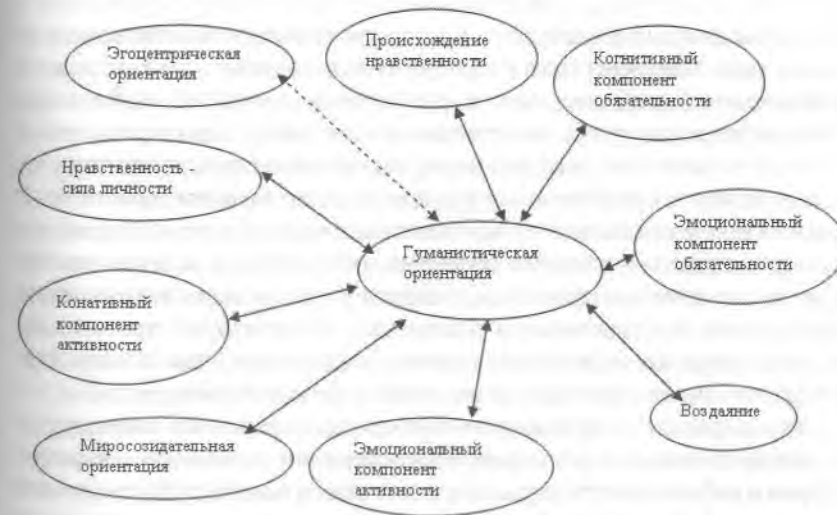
Эгоцентрическая ориентация

Происхождение нравственности

Когнитивный компонент обязательности

Нравственность - сила личности

Гуманистическая ориентация

Эмоциональный компонент обязательности

Конативный компонент активности

Воздаяние

Миросозидательная ориентация

Эмоциональный компонент активности